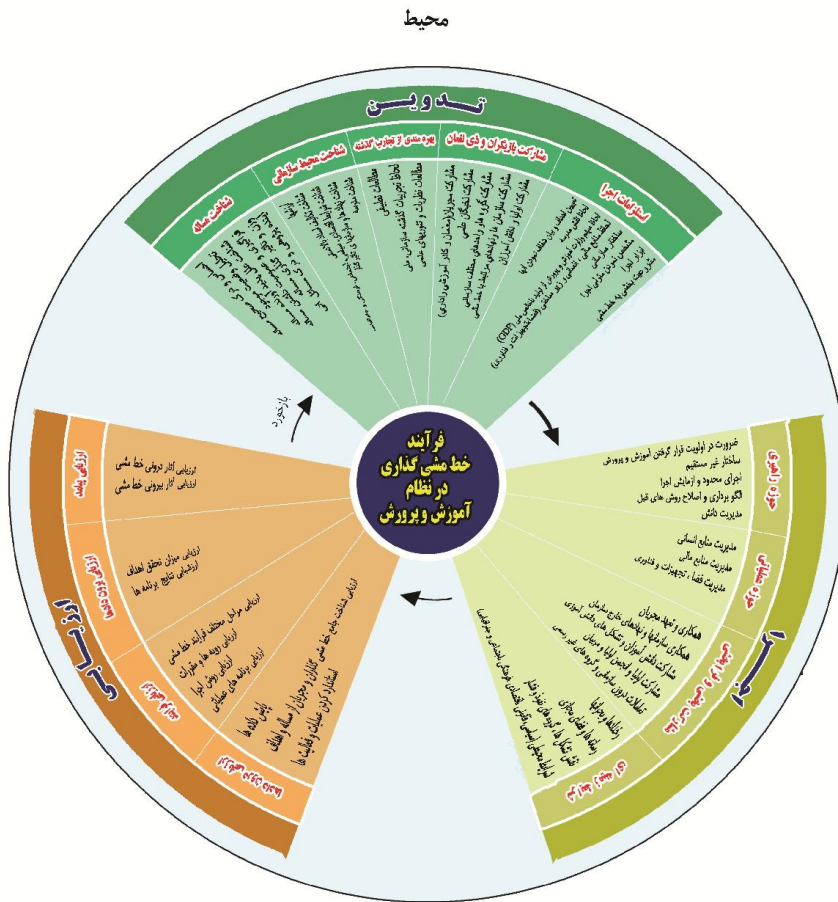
محیط

تدوین

استراتژی اجرا

مشارکت بازیگران و ذی نفعان

بهره مندی از تجارب گذشته

شناخت محیط سازمانی

شناخت مسأله

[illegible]

مشارکت مجریان (مدیران و کادر آموزشی و اداری)
مشارکت ذینفعان مختلف سازمانی
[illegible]

مطالعات تطبیقی
مطالعات نظریات و تئوری ها
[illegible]

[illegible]

فرآیند خط مشی گذاری در نظام آموزش و پرورش

بازخورد

ضرورت در اولویت قرار گرفتن آموزش و پرورش
ساختار غیر مستقیم
اجرای محدود و آزمایش اجرا
الگو برداری و اصلاح روش های قبل
مدیریت دانش

مدیریت منابع انسانی
مدیریت منابع مالی
مدیریت فضا، تجهیزات و فناوری

همکاری و تعهد مجریان
همکاری سازمانها و نهادهای خارج سازمان
همکاری دانش آموزان و تشکل های دانش آموزی
مشارکت اولیا و انجمن اولیا و مربیان
مشارکت دیگر سازمانها و گروههای غیر رسمی
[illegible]
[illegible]

اجرا

ارزیابی پیامد

ارزیابی آثار درونی خط مشی
ارزیابی آثار بیرونی خط مشی

ارزیابی میزان تحقق اهداف
ارزیابی نتایج برنامه ها

ارزیابی مراحل مختلف فرآیند خط مشی
ارزیابی رویه ها و مقررات
ارزیابی روش اجرا
ارزیابی برنامه های عملیاتی

پایش داده ها
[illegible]

ارزیابی شناخت جامع خط مشی گذاران و مجریان از مسأله و اهداف
استاندارد کردن عملیات و فعالیت ها

ارزشیابی